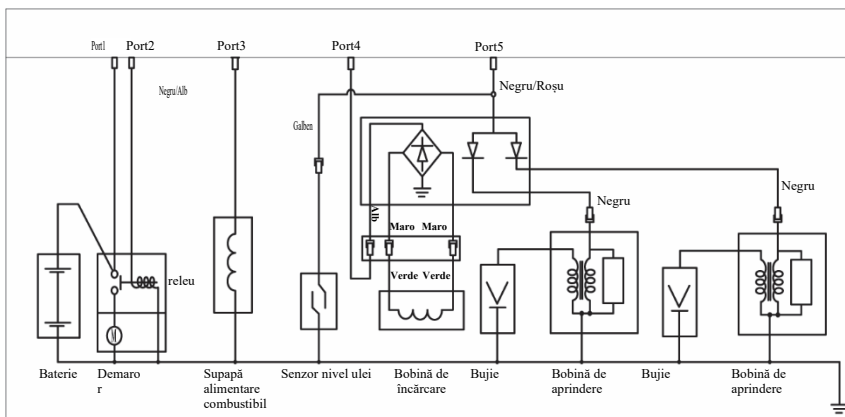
Port1 Port2 Port3 Port4 Port5

Negru/Alb

Negru/Roșu

Galben

Alb

Maro Maro

Verde Verde

Negru

Negru

releu

Baterie

Demaro r

Supapă alimentare combustibil

Senzor nivel ulei

Bobină de încărcare

Bujie

Bobină de aprindere

Bujie

Bobină de aprindere